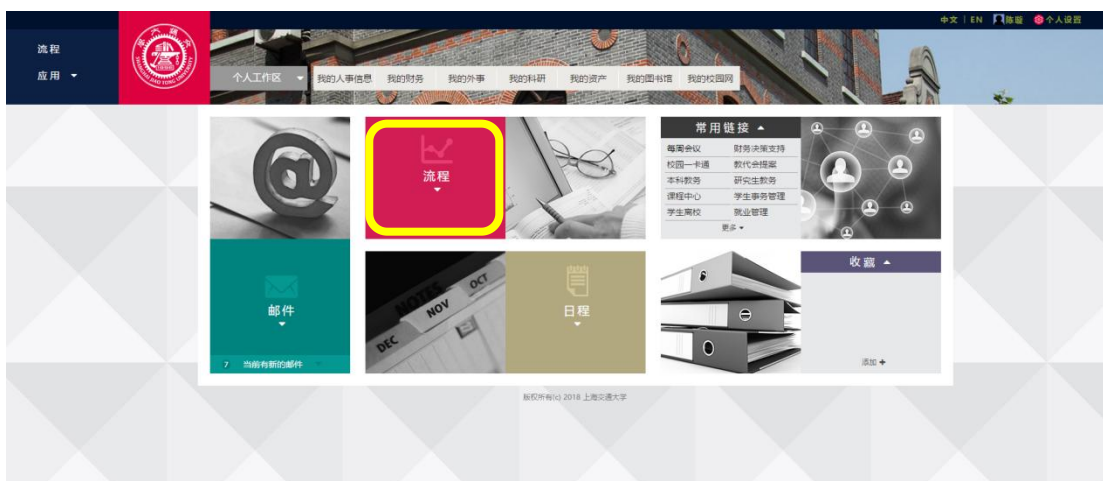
中文 | EN 陈璐 个人设置

流程
应用

个人工作区 我的人事信息 我的财务 我的外事 我的科研 我的资产 我的图书馆 我的校园网

流程

常用链接
每周会议 财务决策支持
校园一卡通 教代会提案
本科教务 研究生教务
课程中心 学生事务管理
学生离校 就业管理
更多

NOTES NOV OCT DEC

邮件
7 当前有新的邮件

日程

收藏
添加 +

版权所有(c) 2018 上海交通大学